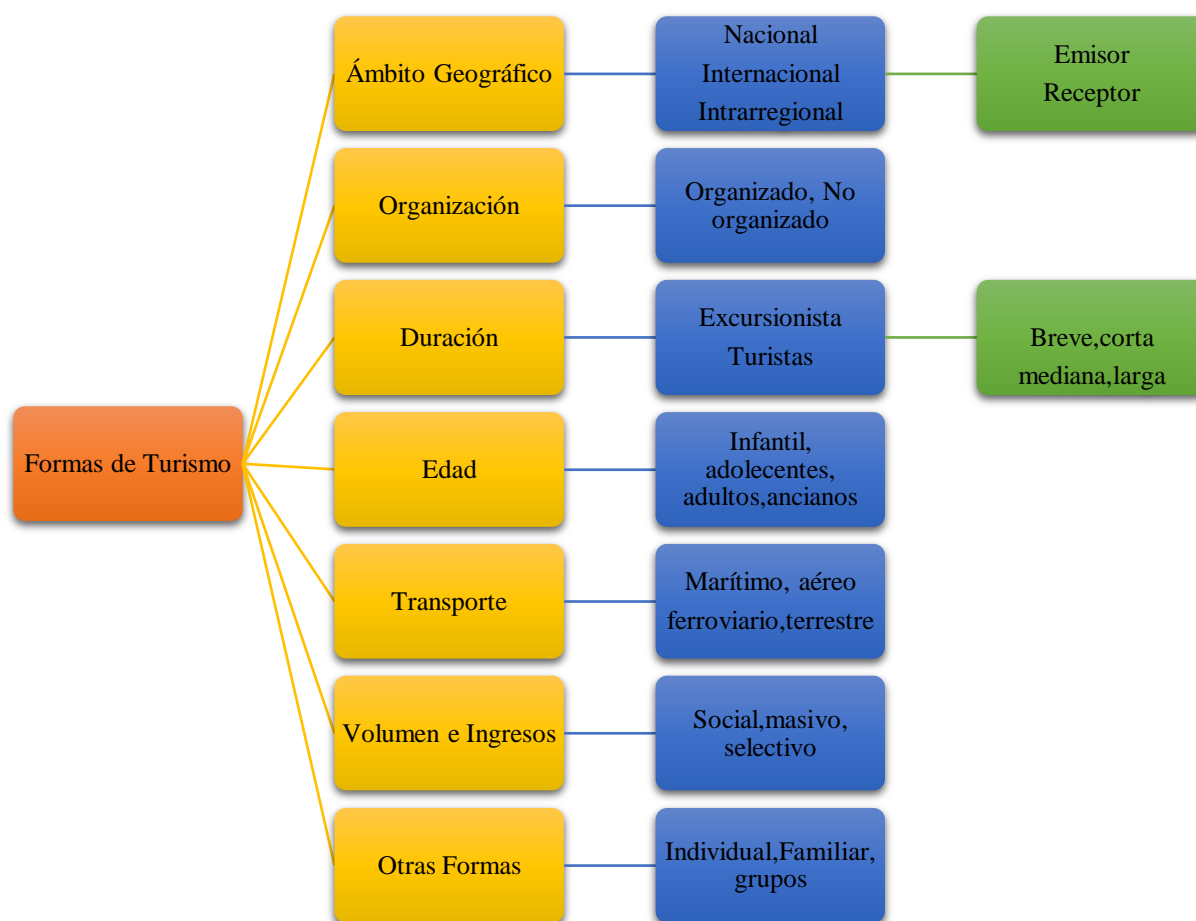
Formas de Turismo

Ámbito Geográfico

Nacional
Internacional
Intrarregional

Emisor
Receptor

Organización

Organizado, No organizado

Duración

Excursionista
Turistas

Breve,corta
mediana,larga

Edad

Infantil, adolecentes, adultos,ancianos

Transporte

Marítimo, aéreo
ferroviario,terrestre

Volumen e Ingresos

Social,masivo, selectivo

Otras Formas

Individual,Familiar, grupos